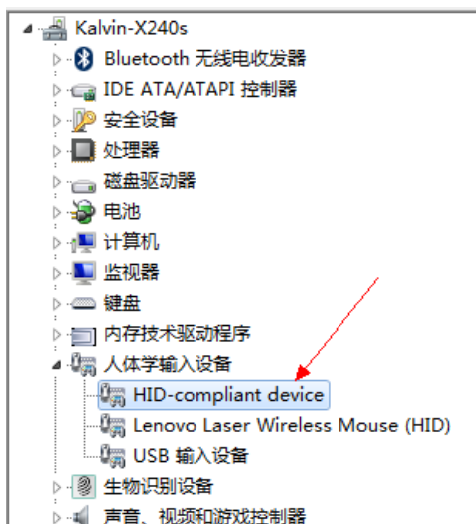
Kalvin-X240s
Bluetooth 无线电收发器
IDE ATA/ATAPI 控制器
安全设备
处理器
磁盘驱动器
电池
计算机
监视器
键盘
内存技术驱动程序
人体学输入设备
HID-compliant device
Lenovo Laser Wireless Mouse (HID)
USB 输入设备
生物识别设备
声音、视频和游戏控制器